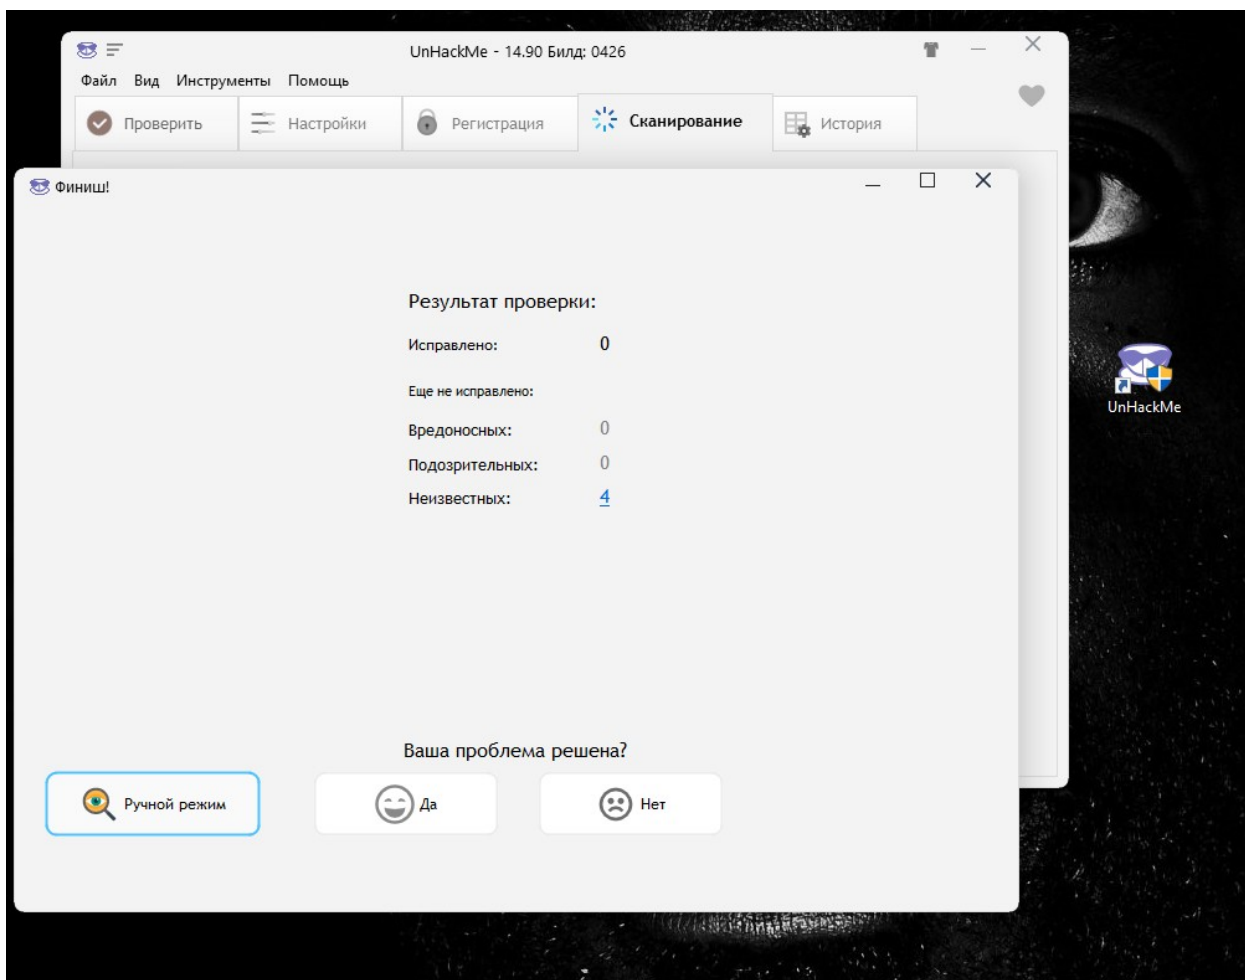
UnHackMe - 14.90 Билд: 0426

Файл Вид Инструменты Помощь

Проверить Настройки Регистрация Сканирование История

Финиш!

Результат проверки:

Исправлено: 0

Еще не исправлено:

Вредоносных: 0

Подозрительных: 0

Неизвестных: 4

Ваша проблема решена?

Ручной режим

Да

Нет

UnHackMe